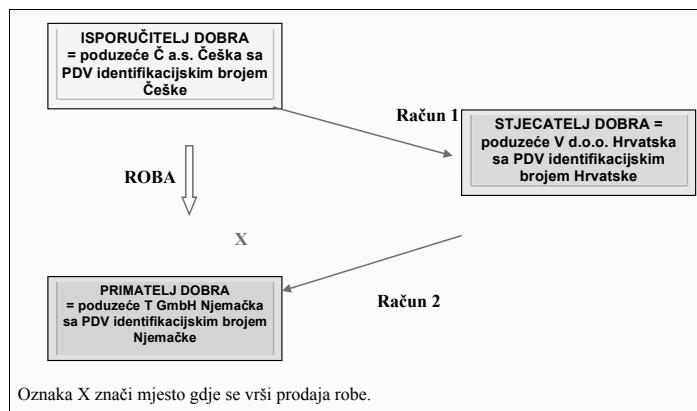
ISPORUČITELJ DOBRA = poduzeće Č a.s. Češka sa PDV identifikacijskim brojem Češke

Račun 1

STJECATELJ DOBRA = poduzeće V d.o.o. Hrvatska sa PDV identifikacijskim brojem Hrvatske

ROBA

X

PRIMATELJ DOBRA = poduzeće T GmbH Njemačka sa PDV identifikacijskim brojem Njemačke

Račun 2

Oznaka X znači mjesto gdje se vrši prodaja robe.